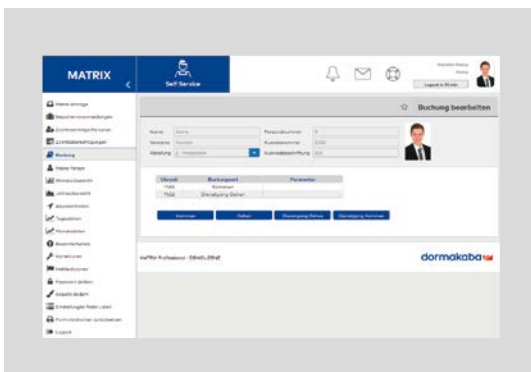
MATRIX

Self Service

Logout in 10 min

Meine Anzeige
Besucheranmeldungen
Zutrittsberechtigte Personen
Zutrittsberechtigungen
Buchung
Meine Ferien
Monatsübersicht
Jahresübersicht
Abwesenheiten
Tagesdaten
Monatsdaten
Resonanzdaten
Korrekturen
Meldeprozesse
Passwort ändern
Ansicht ändern
Einstellungen
Formularansicht
Logout

Buchung bearbeiten

Name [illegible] Personalnummer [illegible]
Vorname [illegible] Ausweisnummer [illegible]
Abteilung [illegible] Ausweisbeschriftung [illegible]

| Uhrzeit | Buchungsart | Parameter |
|---|---|---|
| 7:00 | Kommen | |
| 11:33 | Dienstgang Gehen | |

Kommen Gehen Dienstgang Gehen Dienstgang Kommen

MATRIX Professional - Edition 2042

dormakaba